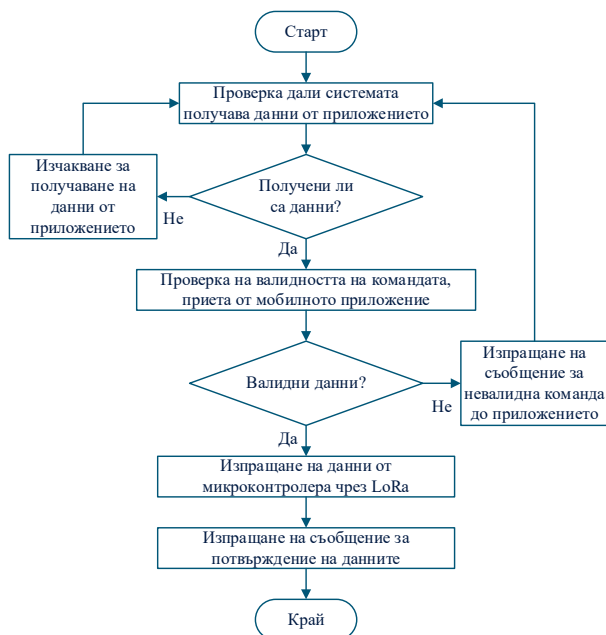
Старт

Проверка дали системата получава данни от приложението

Изчакване за получаване на данни от приложението

Получени ли са данни?

Не

Да

Проверка на валидността на командата, приета от мобилното приложение

Валидни данни?

Изпращане на съобщение за невалидна команда до приложението

Не

Да

Изпращане на данни от микроконтролера чрез LoRa

Изпращане на съобщение за потвърждение на данните

Край